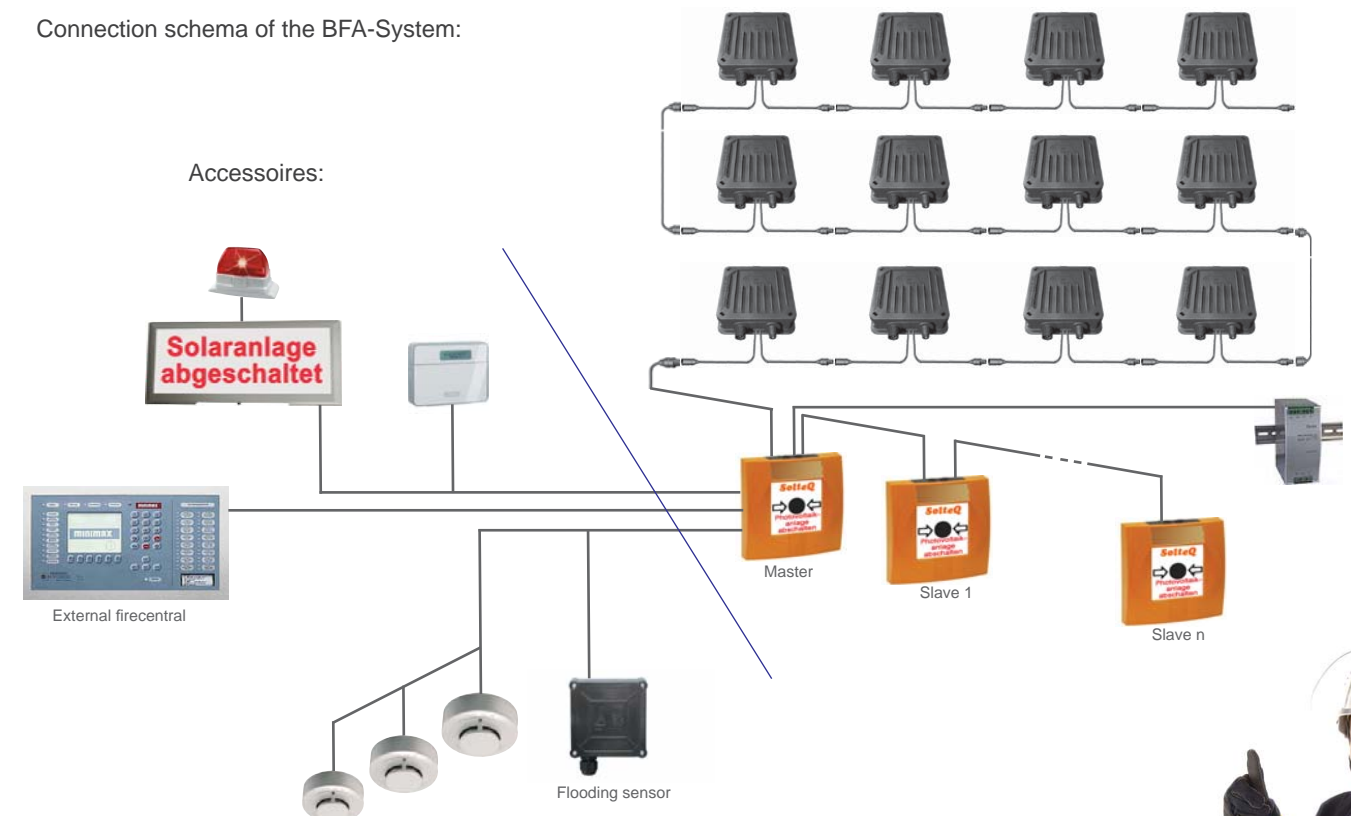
Connection schema of the BFA-System:

Accessoires:

Solaranlage abgeschaltet

minimax

External firecentral

SolteQ
Photovoltaik-anlage abschalten

Master

SolteQ
Photovoltaik-anlage abschalten

Slave 1

SolteQ
Photovoltaik-anlage abschalten

Slave n

Flooding sensor